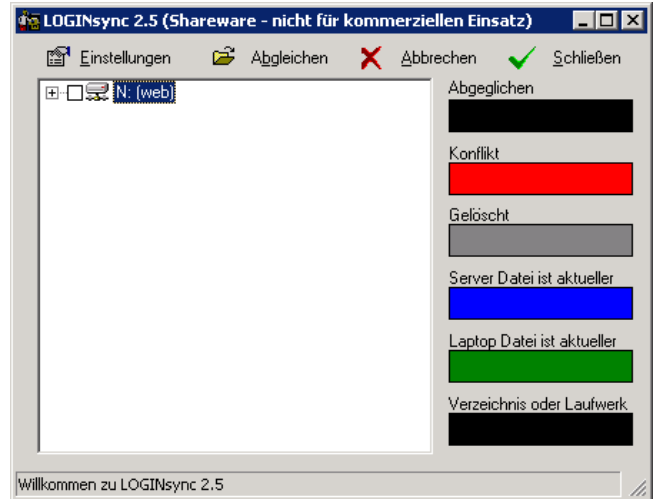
LOGINsync 2.5 (Shareware - nicht für kommerziellen Einsatz)

Einstellungen
Abgleichen
Abbrechen
Schließen

N: (web)

Abgeglichen

Konflikt

Gelöscht

Server Datei ist aktueller

Laptop Datei ist aktueller

Verzeichnis oder Laufwerk

Willkommen zu LOGINsync 2.5